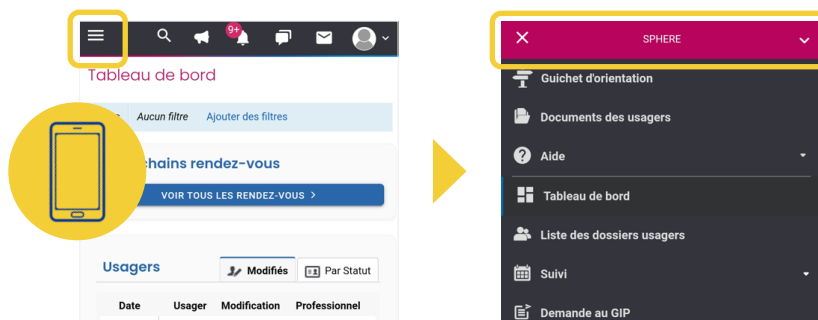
9+

Tableau de bord

Aucun filtre Ajouter des filtres

chains rendez-vous

VOIR TOUS LES RENDEZ-VOUS >

Usagers

Modifiés Par Statut

| Date | Usager | Modification | Professionnel |
|---|---|---|---|

SPHERE

Guichet d'orientation

Documents des usagers

Aide

Tableau de bord

Liste des dossiers usagers

Suivi

Demande au GIP